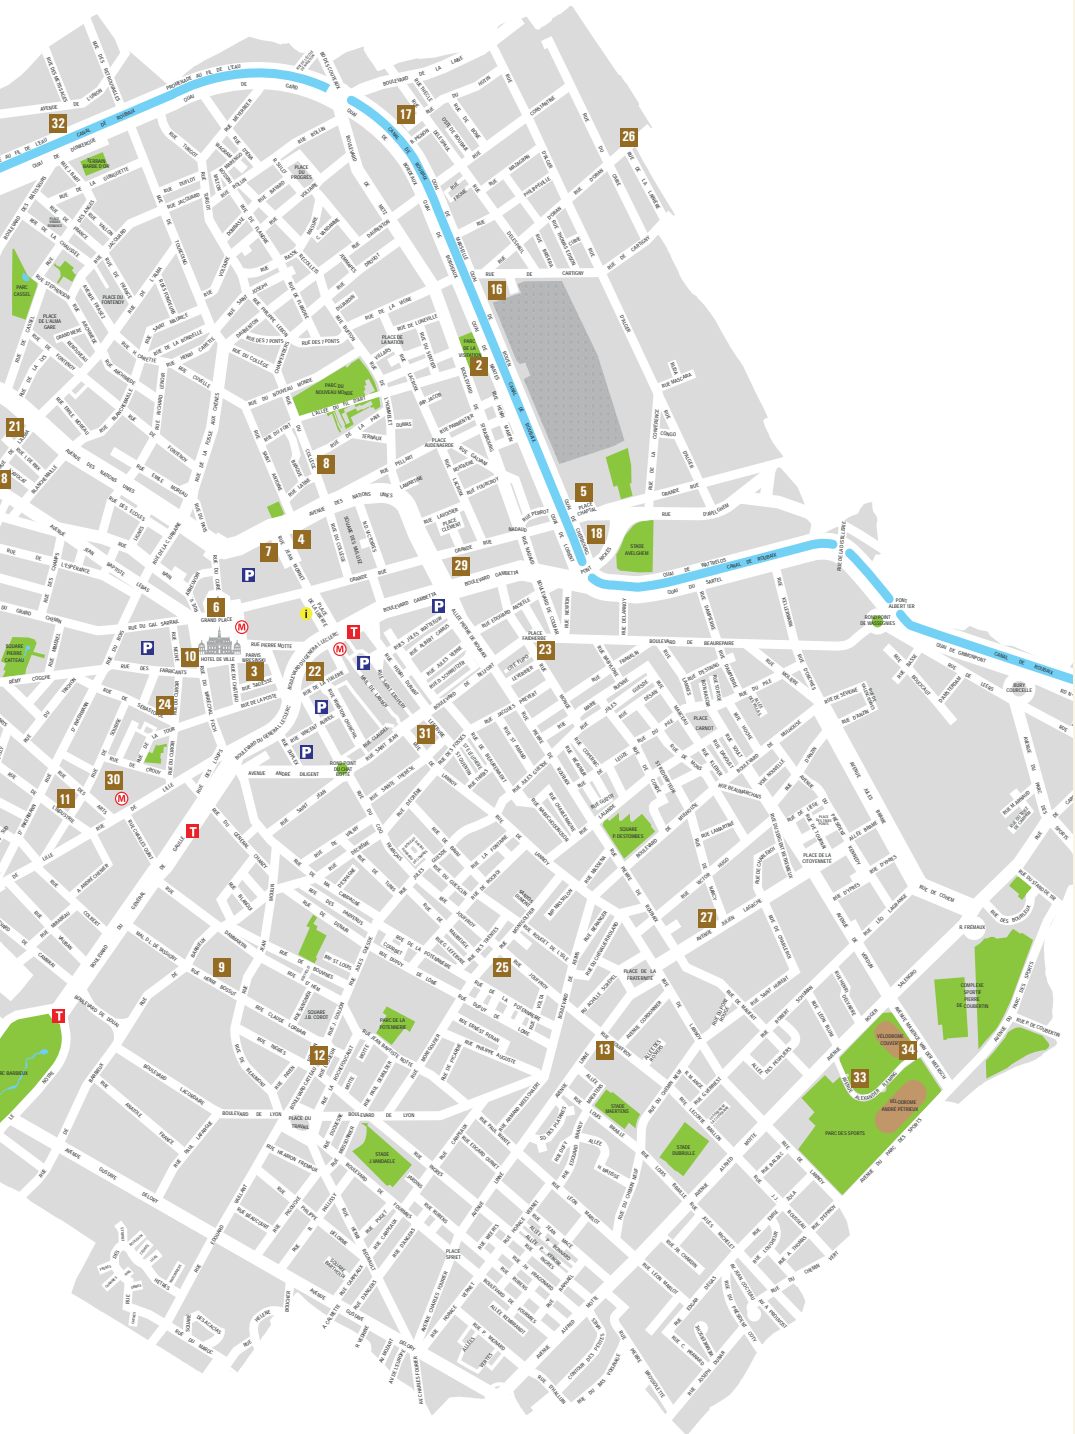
32
17
26
16
2
21
8
5
18
7
4
29
6
3
10
22
23
24
31
30
11
27
25
9
12
13
34
33

CANAL DE ROUBAIX
PARC DU NOUVEAU MONDE
PLACE DE LA NATION
STADE AVELGHEM
GRAND PLACE
HOTEL DE VILLE
PLACE DE LA FRATERNITE
SQUARE DE L'ABBE COROT
PARC DE LA POTENNERIE
STADE J. VANDAELE
STADE SPAINTENS
STADE DUBRULLE
PARC DES SPORTS
VELODROME COUVERT
VELODROME ANDRE PETRIEUX
COMPLEXE SPORTIF PIERRE DE COUBERTIN
SQUARE DE L'ETOILE
PLACE CARNOT
PLACE DE LA CITOYENNETE
PARC CASSEL
PONT ALBERT IER
BOULEVARD DE BEAUREPAIRE
BOULEVARD GAMBETTA
AVENUE JEAN LEBAS
BOULEVARD DE LYON
BOULEVARD DE STRASBOURG
PLACE DU TRAVAIL
QUAI DE GAND